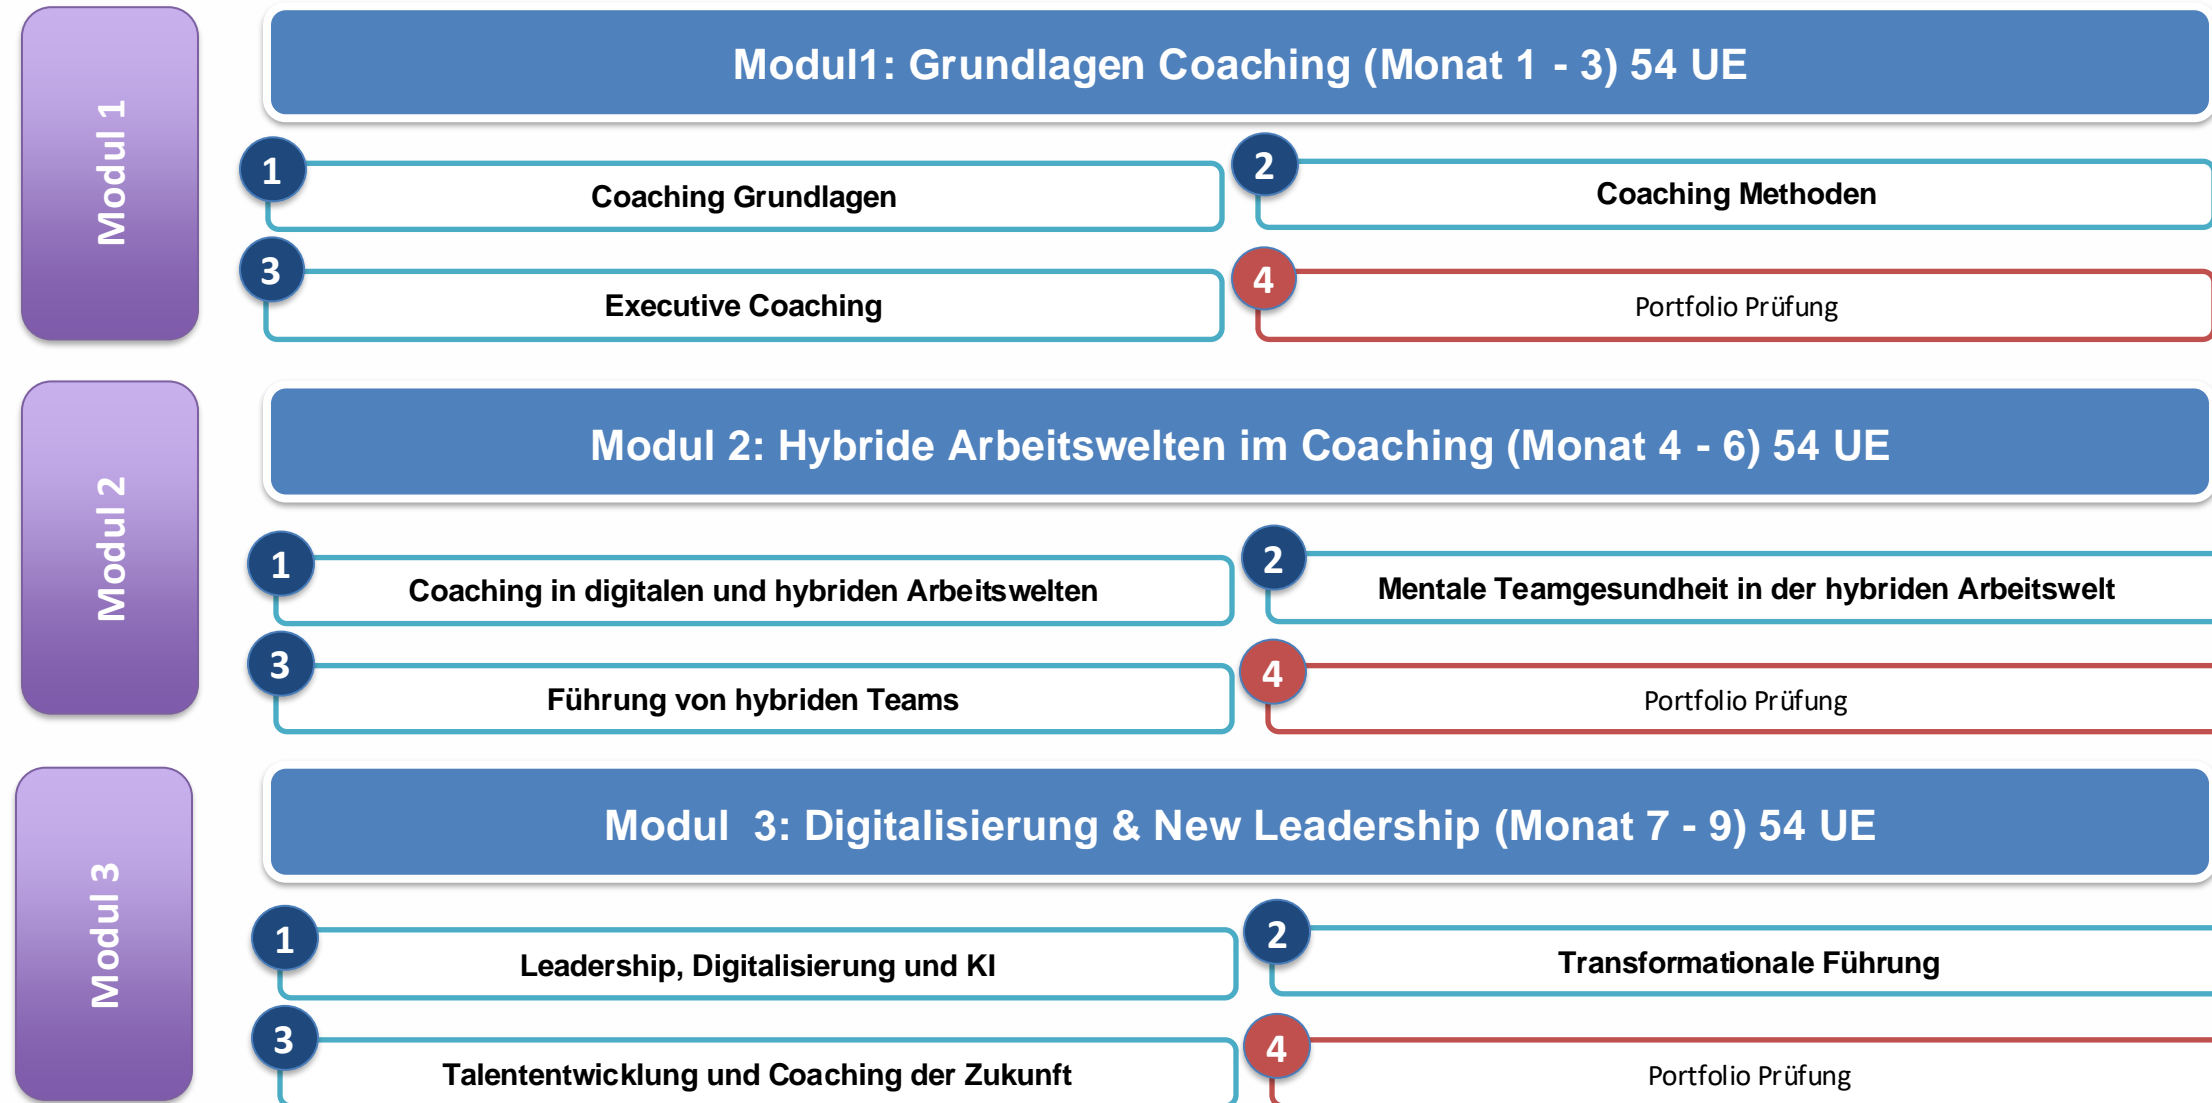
Modul 1

Modul1: Grundlagen Coaching (Monat 1 - 3) 54 UE

1 Coaching Grundlagen

2 Coaching Methoden

3 Executive Coaching

4 Portfolio Prüfung

Modul 2

Modul 2: Hybride Arbeitswelten im Coaching (Monat 4 - 6) 54 UE

1 Coaching in digitalen und hybriden Arbeitswelten

2 Mentale Teamgesundheit in der hybriden Arbeitswelt

3 Führung von hybriden Teams

4 Portfolio Prüfung

Modul 3

Modul 3: Digitalisierung & New Leadership (Monat 7 - 9) 54 UE

1 Leadership, Digitalisierung und KI

2 Transformationale Führung

3 Talententwicklung und Coaching der Zukunft

4 Portfolio Prüfung